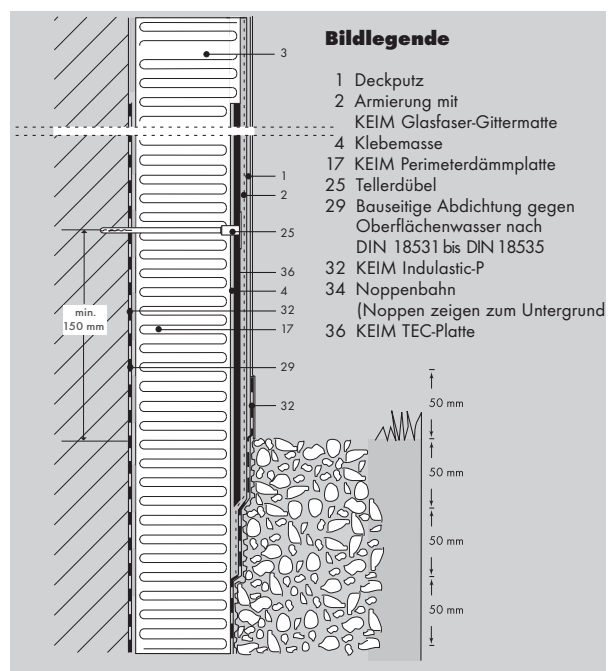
Bildlegende

1 Deckputz
2 Armierung mit KEIM Glasfaser-Gittermatte
4 Klebemasse
17 KEIM Perimeterdämmplatte
25 Tellerdübel
29 Bauseitige Abdichtung gegen Oberflächenwasser nach DIN 18531 bis DIN 18535
32 KEIM Indulastic-P
34 Noppenbahn (Noppen zeigen zum Untergrund
36 KEIM TEC-Platte

3
1
2
25
36
4
32
17
29
32

min. 150 mm

50 mm
50 mm
50 mm
50 mm